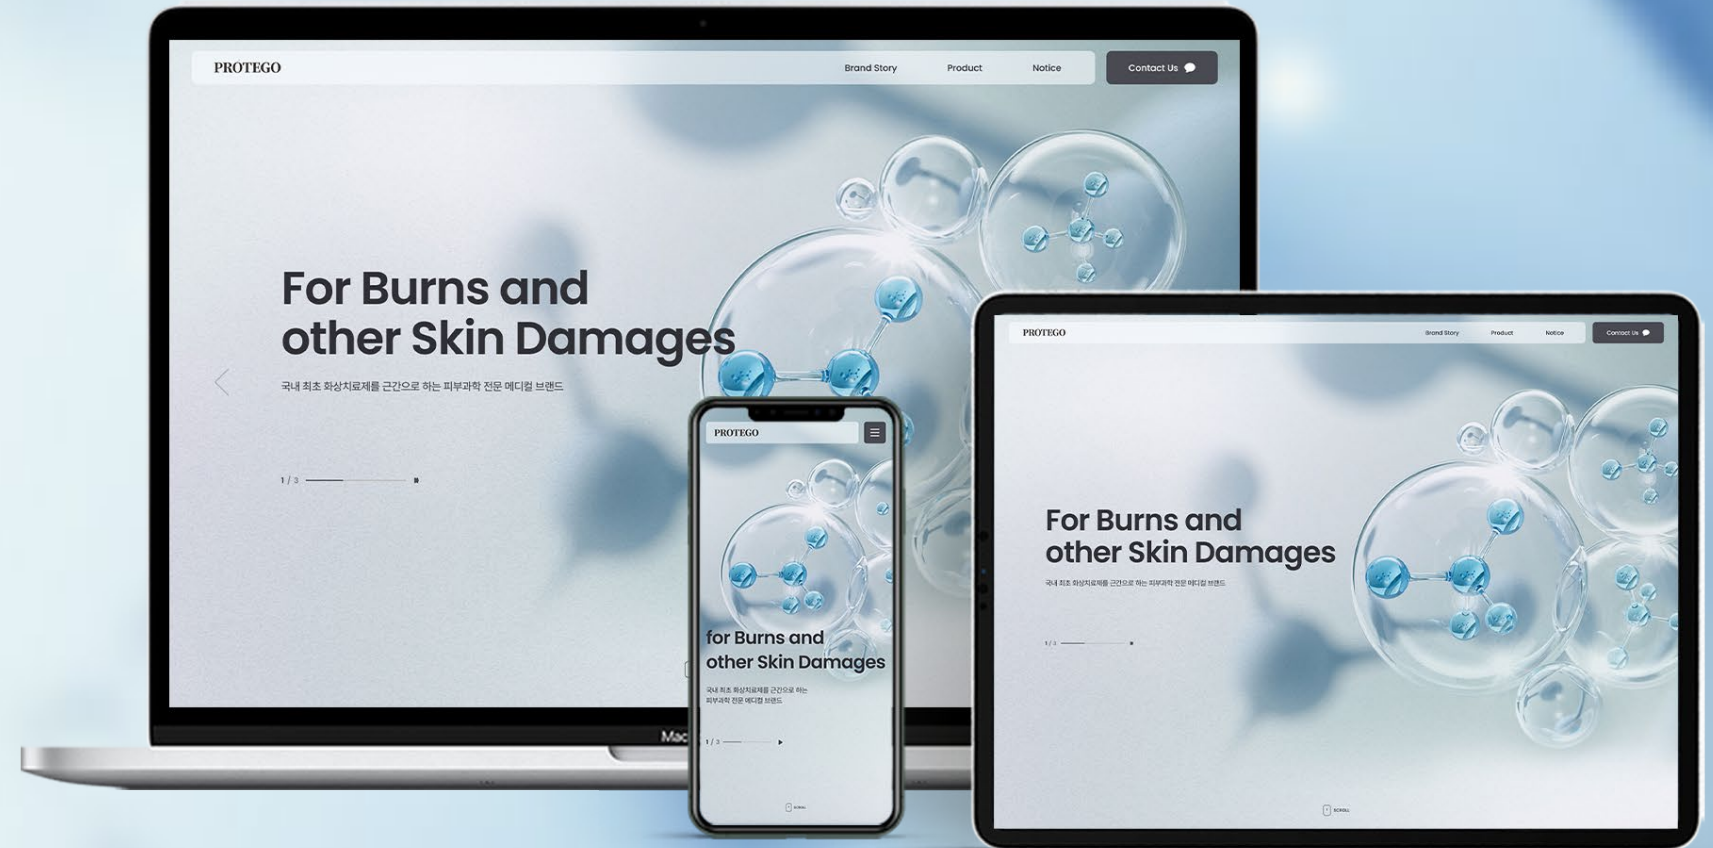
PROTEGO

Brand Story Product Notice Contact Us

For Burns and other Skin Damages

국내 최초 화상치료제를 근간으로 하는 피부과학 전문 메디컬 브랜드

1 / 3

PROTEGO

for Burns and other Skin Damages

국내 최초 화상치료제를 근간으로 하는 피부과학 전문 메디컬 브랜드

1 / 3

SCROLL

Mac

PROTEGO

Brand Story Product Notice Contact Us

For Burns and other Skin Damages

국내 최초 화상치료제를 근간으로 하는 피부과학 전문 메디컬 브랜드

1 / 3

SCROLL